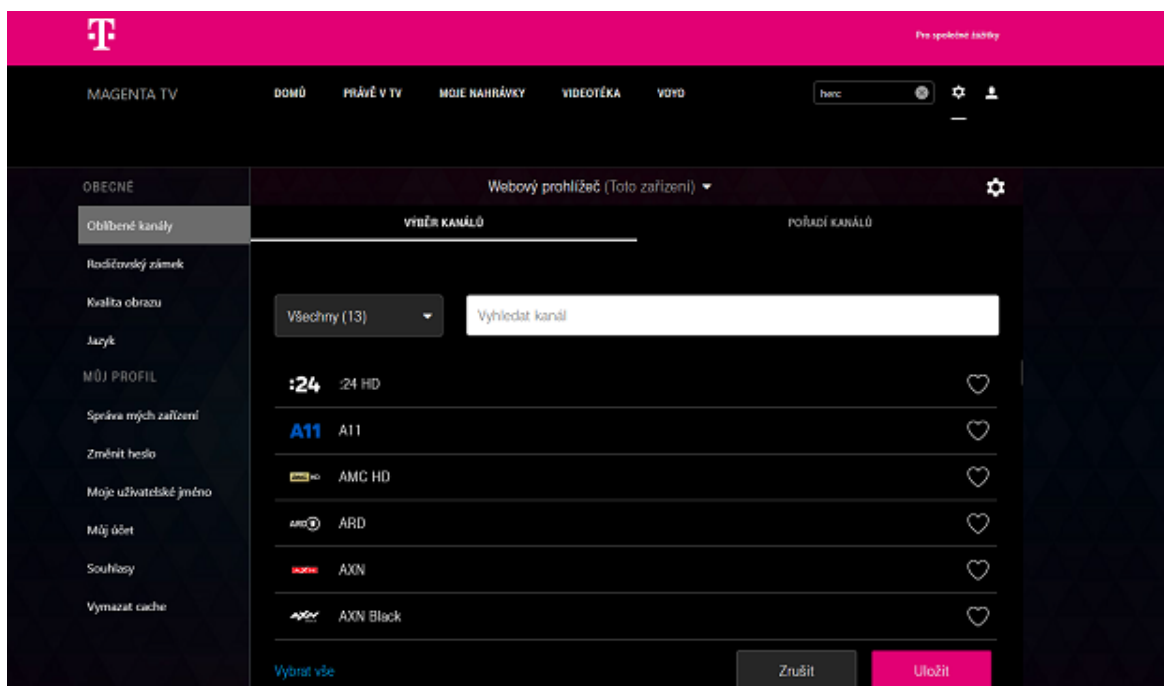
T

Pro společné zážitky

MAGENTA TV

DOMŮ PRÁVĚ V TV MOJE NAHRÁVKY VIDEOTÉKA VOYO

harc

OBECNÉ

Oblíbené kanály

Rodičovský zámek

Kvalita obrazu

Jazyk

MŮJ PROFIL

Správa mých zařízení

Změnit heslo

Moje uživatelské jméno

Můj účet

Souhlasy

Vymazat cache

Webový prohlížeč (Toto zařízení)

VÝBĚR KANÁLŮ

POŘADÍ KANÁLŮ

Všechny (13)

Vyhledat kanál

:24 :24 HD

A11 A11

AMC HD AMC HD

ARD ARD

AXN AXN

AXN AXN Black

Vybrat vše

Zrušit

Uložit